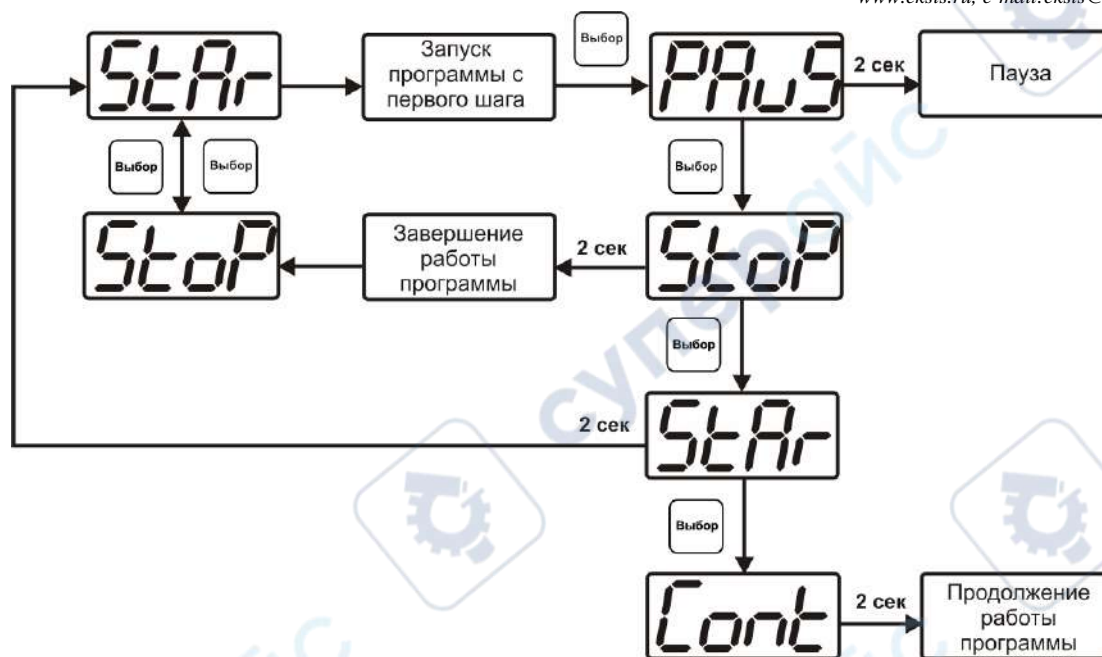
www.eksis.ru, e-mail:eksis@

StAr

Запуск программы с первого шага

Выбор

PAuS

2 сек

Пауза

Выбор

Выбор

Выбор

StoP

Завершение работы программы

2 сек

StoP

Выбор

2 сек

StAr

Выбор

Cont

2 сек

Продолжение работы программы